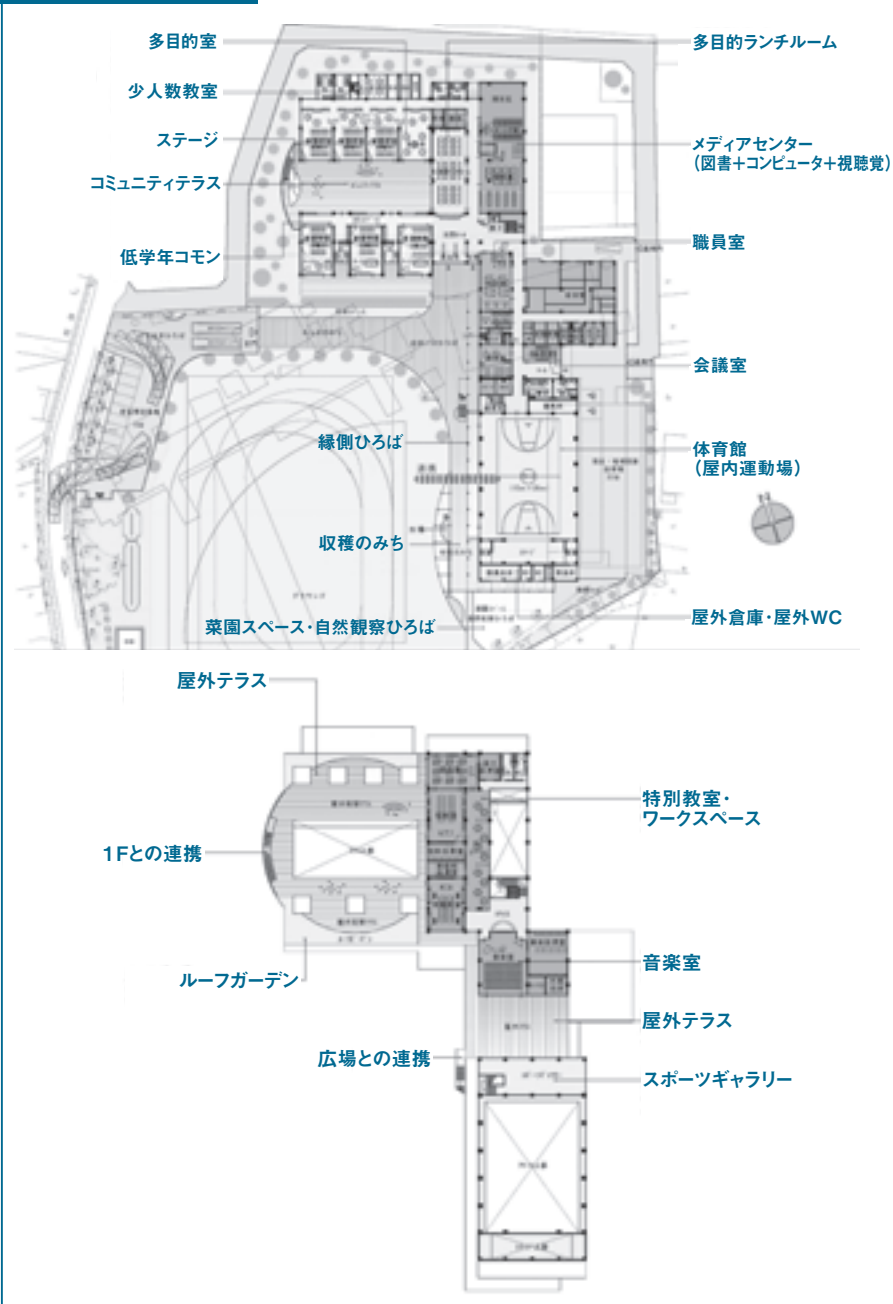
多目的室

少人数教室

ステージ

コミュニティテラス

低学年コモン

多目的ランチルーム

メディアセンター
（図書＋コンピュータ＋視聴覚）

職員室

会議室

縁側ひろば

体育館
（屋内運動場）

収穫のみち

菜園スペース・自然観察ひろば

屋外倉庫・屋外WC

屋外テラス

1Fとの連携

ルーフガーデン

特別教室・
ワークスペース

音楽室

屋外テラス

広場との連携

スポーツギャラリー